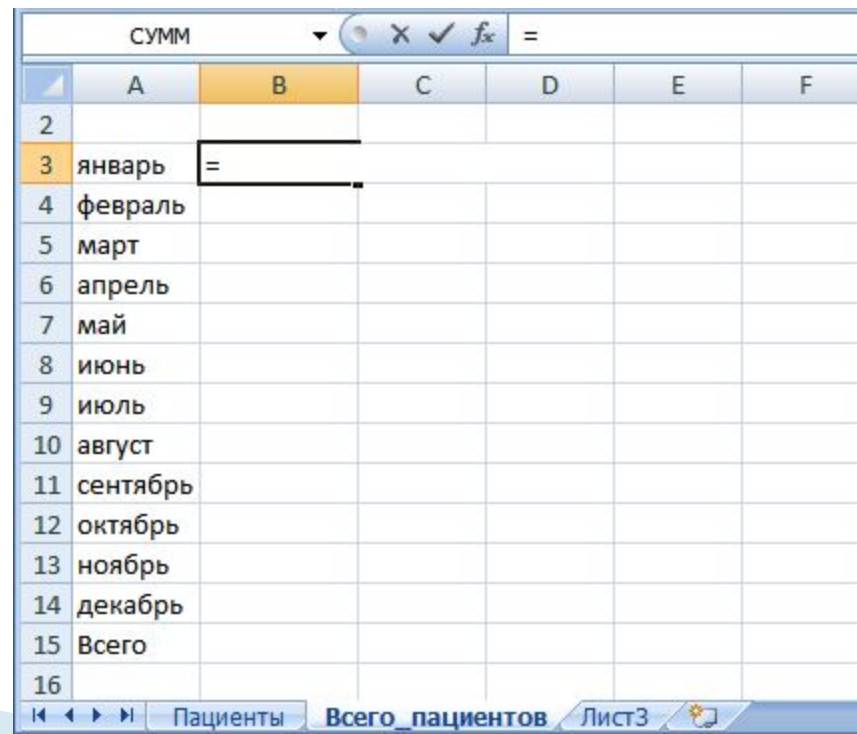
СУММ ✕ ✓ $f_x$ =

| | A | B | C | D | E | F |
|---|---|---|---|---|---|---|
| 2 | | | | | | |
| 3 | январь | = | | | | |
| 4 | февраль | | | | | |
| 5 | март | | | | | |
| 6 | апрель | | | | | |
| 7 | май | | | | | |
| 8 | июнь | | | | | |
| 9 | июль | | | | | |
| 10 | август | | | | | |
| 11 | сентябрь | | | | | |
| 12 | октябрь | | | | | |
| 13 | ноябрь | | | | | |
| 14 | декабрь | | | | | |
| 15 | Всего | | | | | |
| 16 | | | | | | |

Пациенты Всего_пациентов Лист3